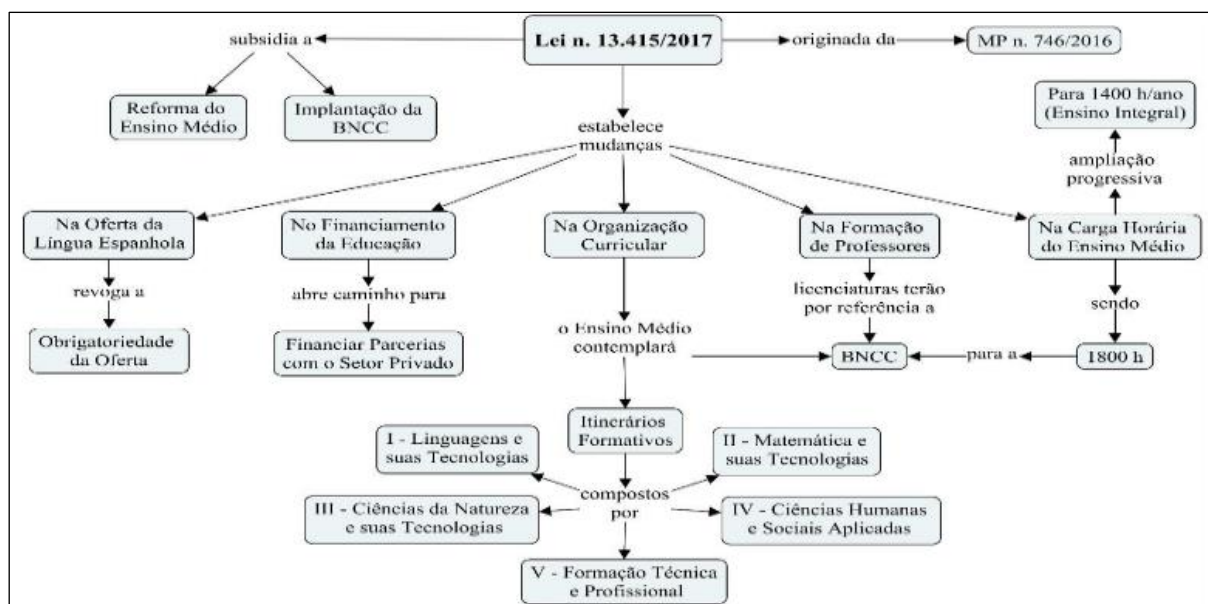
Lei n. 13.415/2017

subsidia a

Reforma do Ensino Médio

Implantação da BNCC

originada da

MP n. 746/2016

estabelece mudanças

Na Oferta da Língua Espanhola

revoga a

Obrigatoriedade da Oferta

No Financiamento da Educação

abre caminho para

Financiar Parcerias com o Setor Privado

Na Organização Curricular

o Ensino Médio contemplará

Na Formação de Professores

licenciaturas terão por referência a

BNCC

Na Carga Horária do Ensino Médio

ampliação progressiva

Para 1400 h/ano (Ensino Integral)

sendo

1800 h

para a

Itinerários Formativos

compostos por

I - Linguagens e suas Tecnologias

II - Matemática e suas Tecnologias

III - Ciências da Natureza e suas Tecnologias

IV - Ciências Humanas e Sociais Aplicadas

V - Formação Técnica e Profissional